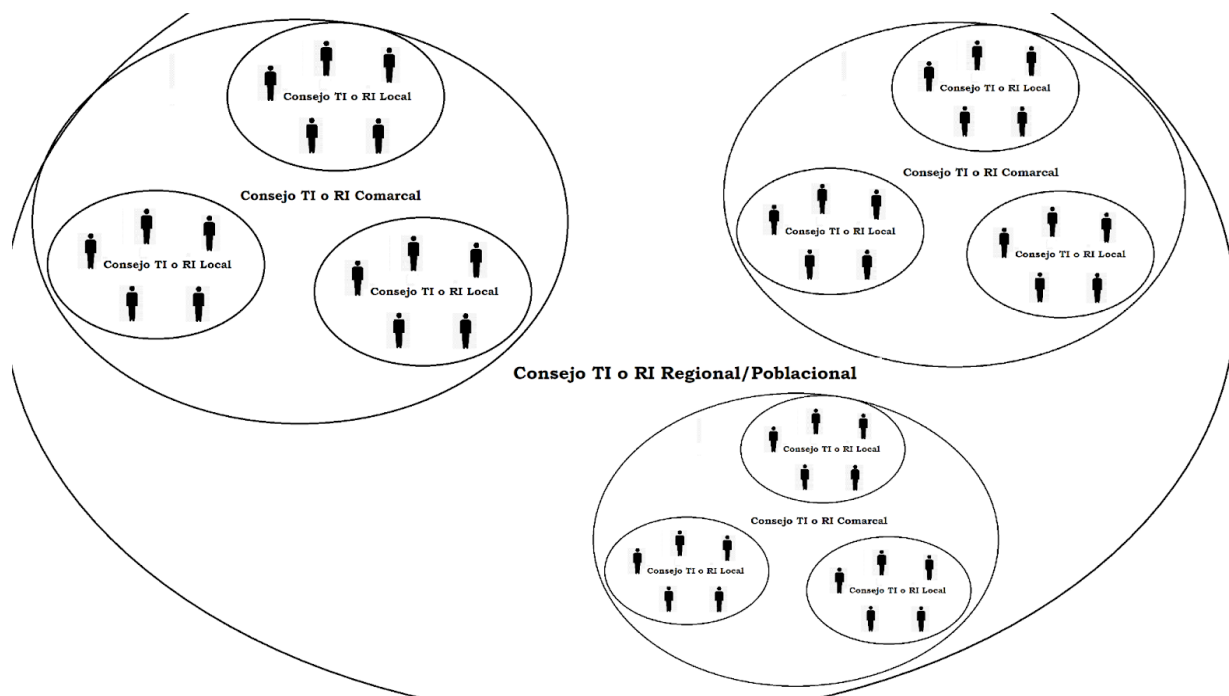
Consejo TI o RI Local

Consejo TI o RI Comarcal

Consejo TI o RI Local

Consejo TI o RI Local

Consejo TI o RI Local

Consejo TI o RI Comarcal

Consejo TI o RI Local

Consejo TI o RI Local

Consejo TI o RI Regional/Poblacional

Consejo TI o RI Local

Consejo TI o RI Comarcal

Consejo TI o RI Local

Consejo TI o RI Local